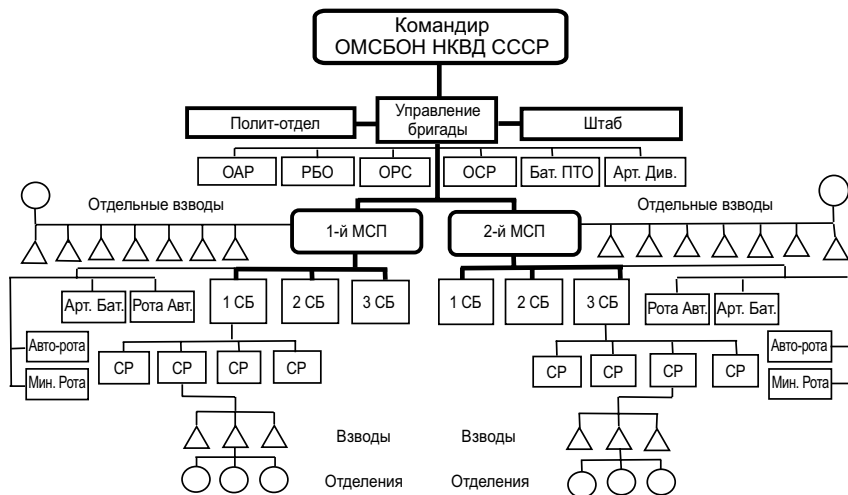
Командир
ОМСБОН НКВД СССР

Управление бригады

Полит-отдел

Штаб

ОАР

РБО

ОРС

ОСР

Бат. ПТО

Арт. Див.

Отдельные взводы

1-й МСП

2-й МСП

Отдельные взводы

Арт. Бат.

Рота Авт.

1 СБ

2 СБ

3 СБ

1 СБ

2 СБ

3 СБ

Рота Авт.

Арт. Бат.

Авто-рота

Мин. Рота

СР

СР

СР

СР

СР

СР

СР

СР

Авто-рота

Мин. Рота

Взводы

Взводы

Отделения

Отделения